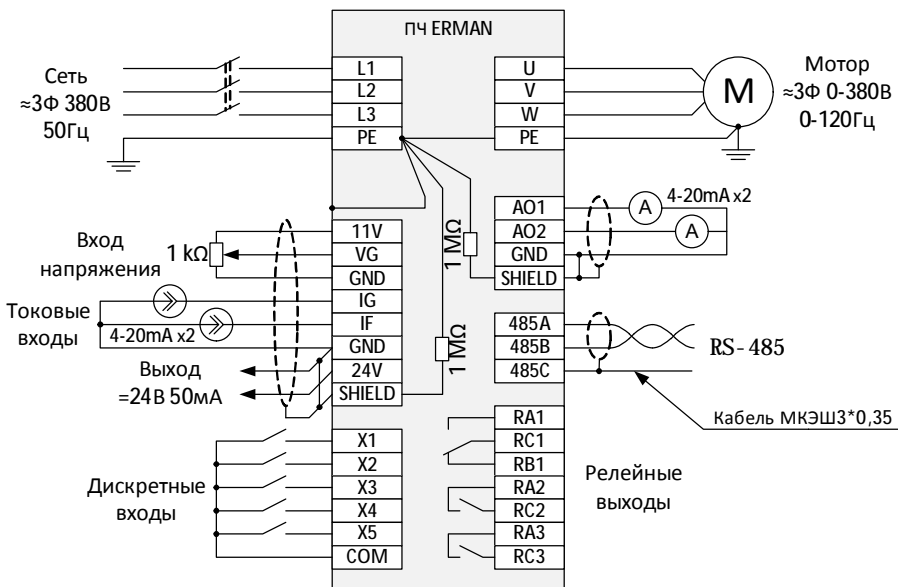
ПЧ ERMAN

Сеть
≈3Ф 380В
50Гц

L1
L2
L3
PE

U
V
W
PE

Мотор
≈3Ф 0-380В
0-120Гц

M

AO1
AO2
GND
SHIELD

A
A
4-20mA x2

1 MΩ

Вход
напряжения

1 kΩ

11V
VG
GND
IG
IF
GND
24V
SHIELD

Токовые
входы

4-20mA x2

Выход
=24В 50мА

1 MΩ

485A
485B
485C

RS- 485

Кабель МКЭШ3*0,35

RA1
RC1
RB1
RA2
RC2
RA3
RC3

Релейные
выходы

X1
X2
X3
X4
X5
COM

Дискретные
входы